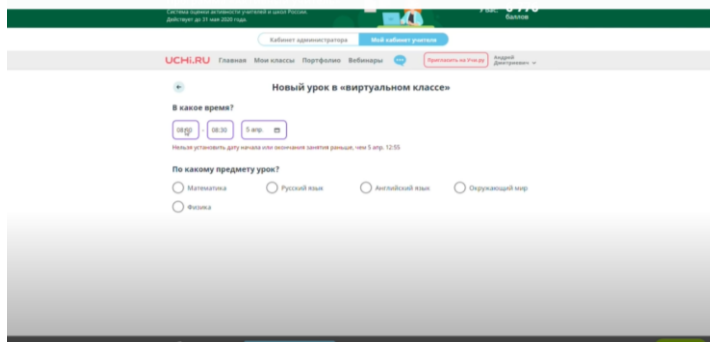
Система оценки активности учителей в школ России
Действует до 31 мая 2020 года.

баллов

Кабинет администратора | Мой кабинет учителя

UCHi.RU Главная Мои классы Портфолио Вебинары

Пригласить на Учи.ру

Андрей Дмитриевич

Новый урок в «виртуальном классе»

В какое время?

08:00 - 08:30 5 апр.

Нельзя установить дату начала или окончания занятия раньше, чем 5 апр. 12:55

По какому предмету урок?

Математика
Русский язык
Английский язык
Окружающий мир
Физика